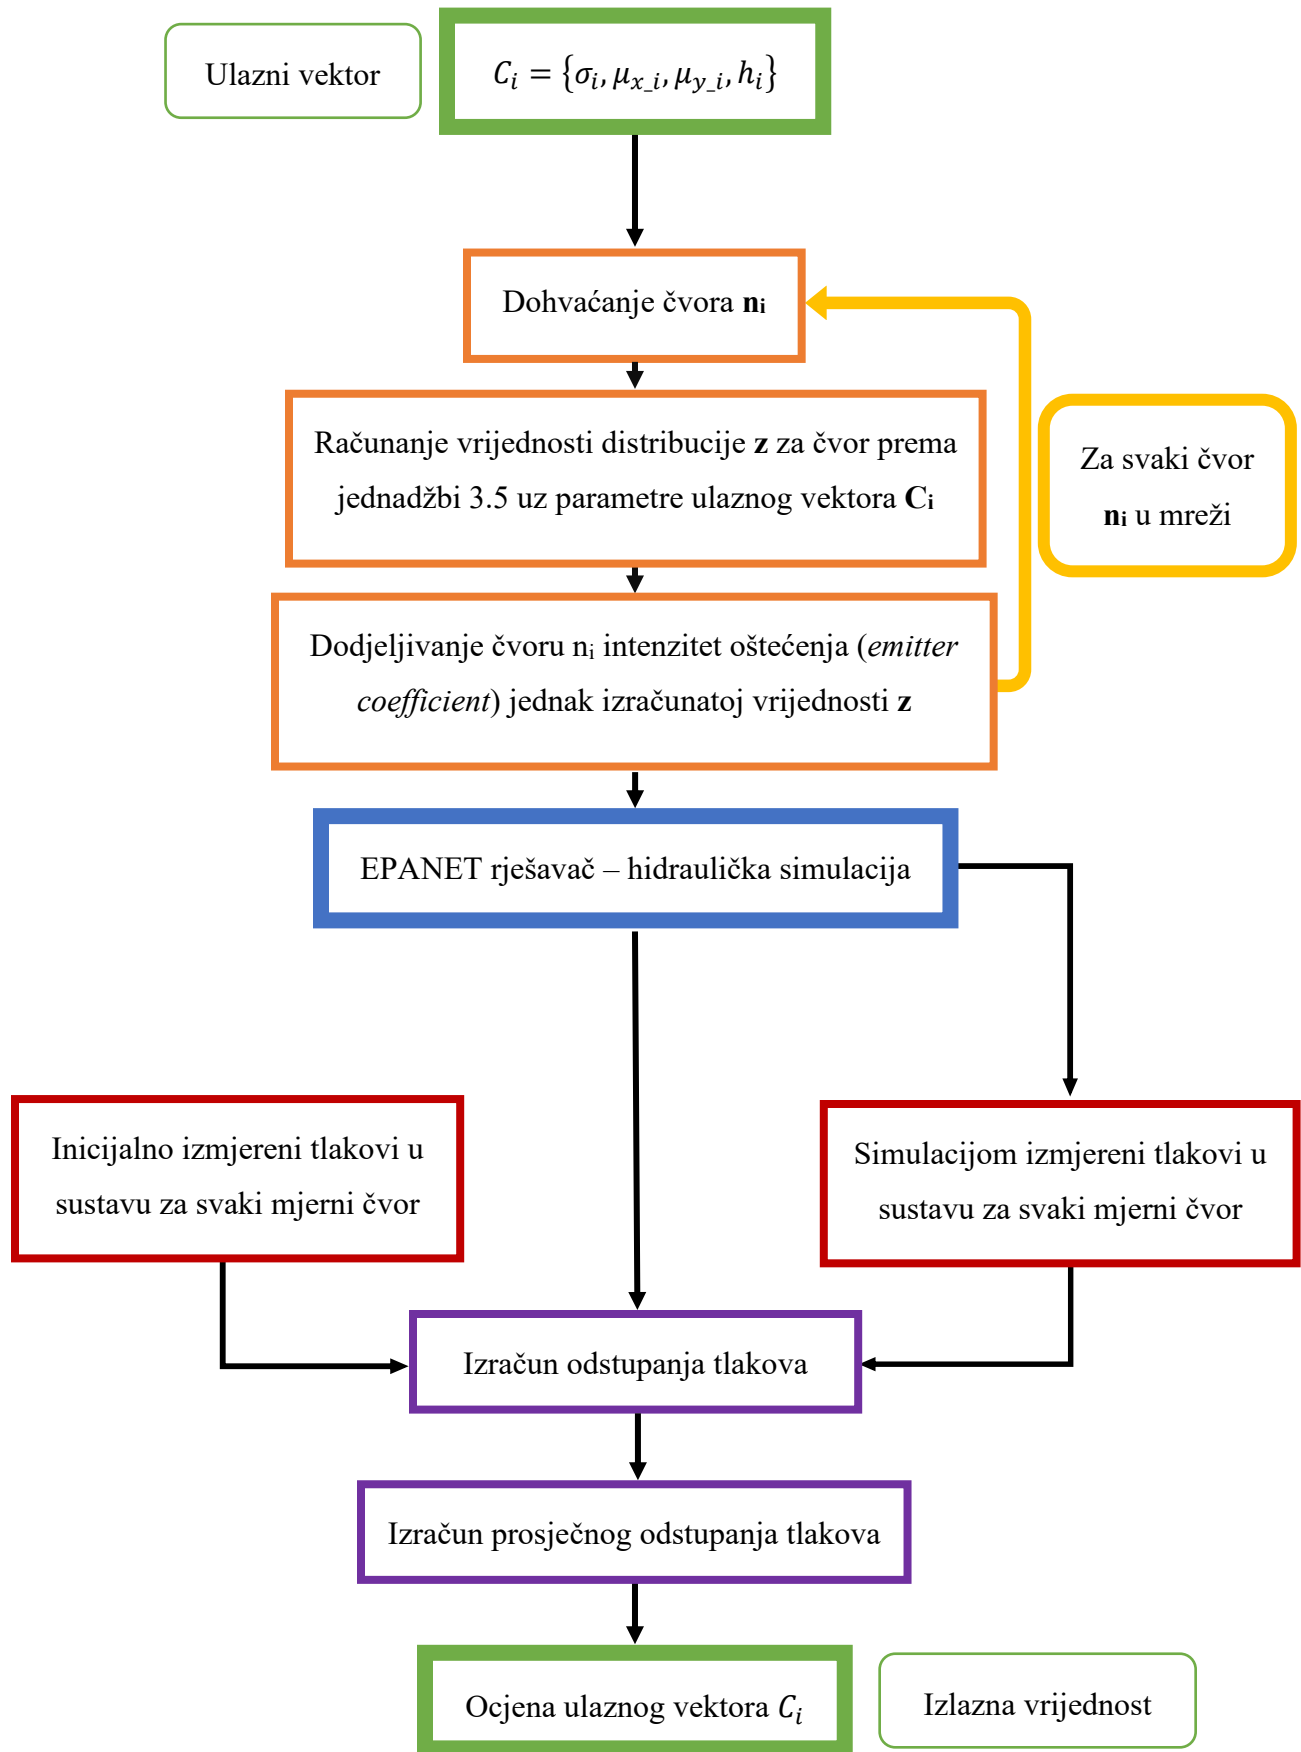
Ulazni vektor

$C_i = \{\sigma_i, \mu_{x\_i}, \mu_{y\_i}, h_i\}$

Dohvaćanje čvora **nᵢ**

Računanje vrijednosti distribucije **z** za čvor prema jednadžbi 3.5 uz parametre ulaznog vektora **Cᵢ**

Za svaki čvor **nᵢ** u mreži

Dodjeljivanje čvoru nᵢ intenzitet oštećenja (*emitter coefficient*) jednak izračunatoj vrijednosti **z**

EPANET rješavač – hidraulička simulacija

Inicijalno izmjereni tlakovi u sustavu za svaki mjerni čvor

Simulacijom izmjereni tlakovi u sustavu za svaki mjerni čvor

Izračun odstupanja tlakova

Izračun prosječnog odstupanja tlakova

Ocjena ulaznog vektora $C_i$

Izlazna vrijednost